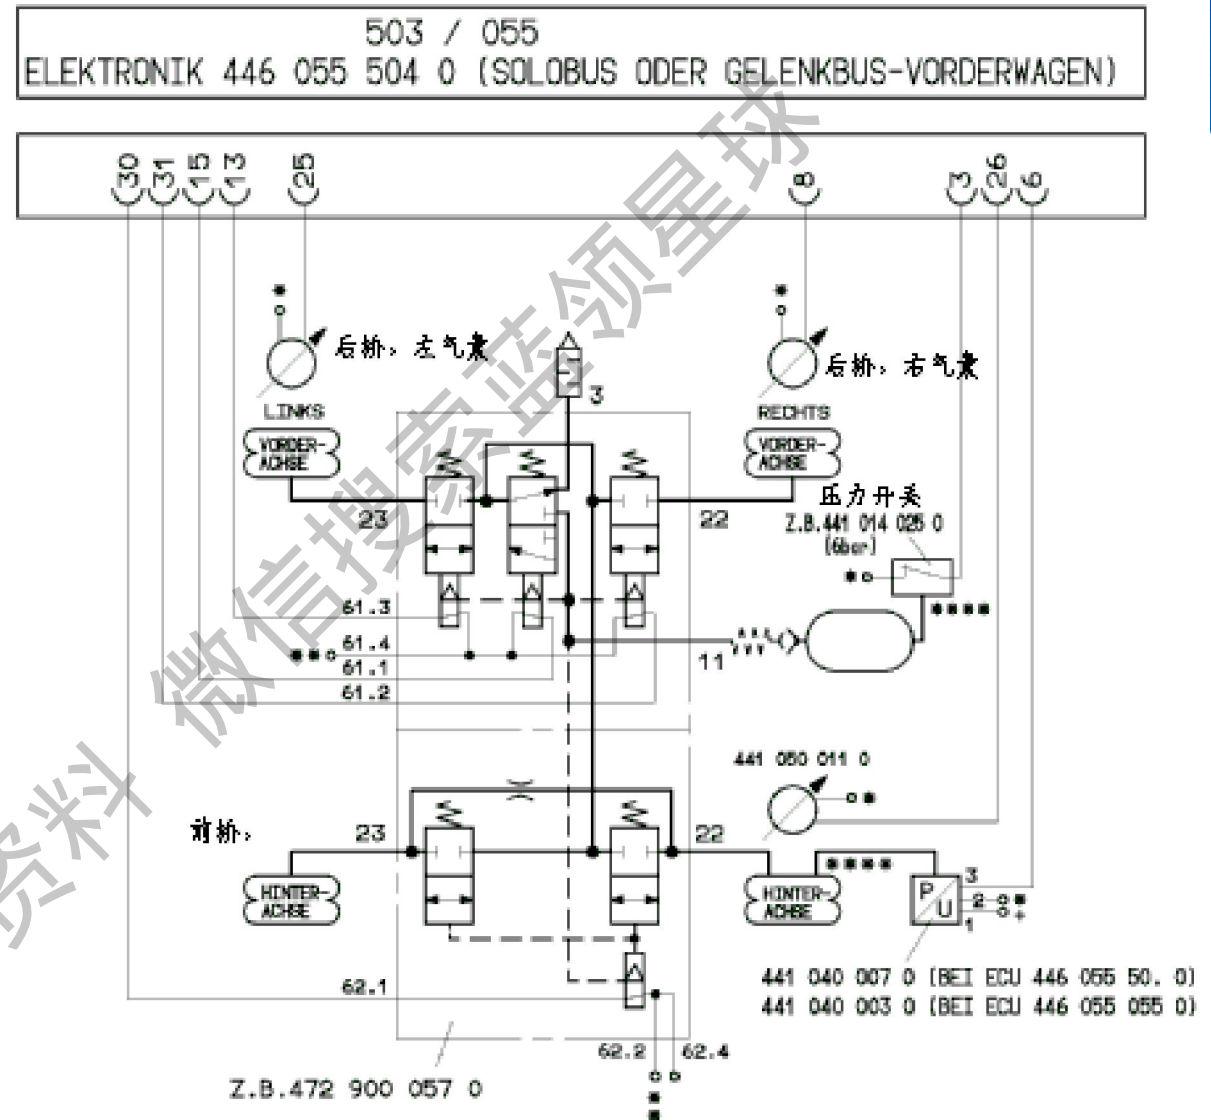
503 / 055
ELEKTRONIK 446 055 504 0 (SOLOBUS ODER GELENKBUS-VORDERWAGEN)

30 31 15 13 25 8 3 26 6

后桥，左气囊
LINKS
VORDER-ACHSE

3

后桥，右气囊
RECHTS
VORDER-ACHSE

压力开关
Z.B.441 014 026 0
(6bar)

23
22

61.3
61.4
61.1
61.2

11

441 050 011 0

前桥，
23
22
HINTER-ACHSE
HINTER-ACHSE

P
U
3
2
1

441 040 007 0 (BEI ECU 446 055 50. 0)
441 040 003 0 (BEI ECU 446 055 055 0)

62.1
62.2
62.4

Z.B.472 900 057 0

微信搜索蓝领星球资料